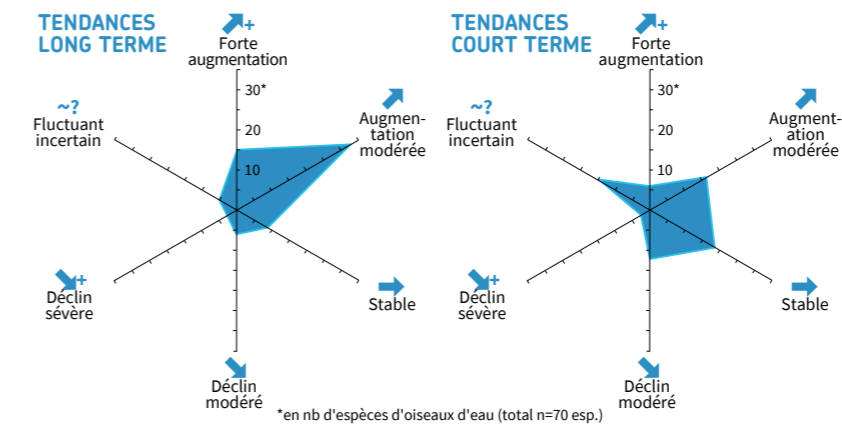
TENDANCES LONG TERME

+
Forte augmentation

30*
20
10

~?
Fluctuant incertain

Augmentation modérée

+
Déclin sévère

Stable

Déclin modéré

TENDANCES COURT TERME

+
Forte augmentation

30*
20
10

~?
Fluctuant incertain

Augmentation modérée

+
Déclin sévère

Stable

Déclin modéré

*en nb d'espèces d'oiseaux d'eau (total n=70 esp.)